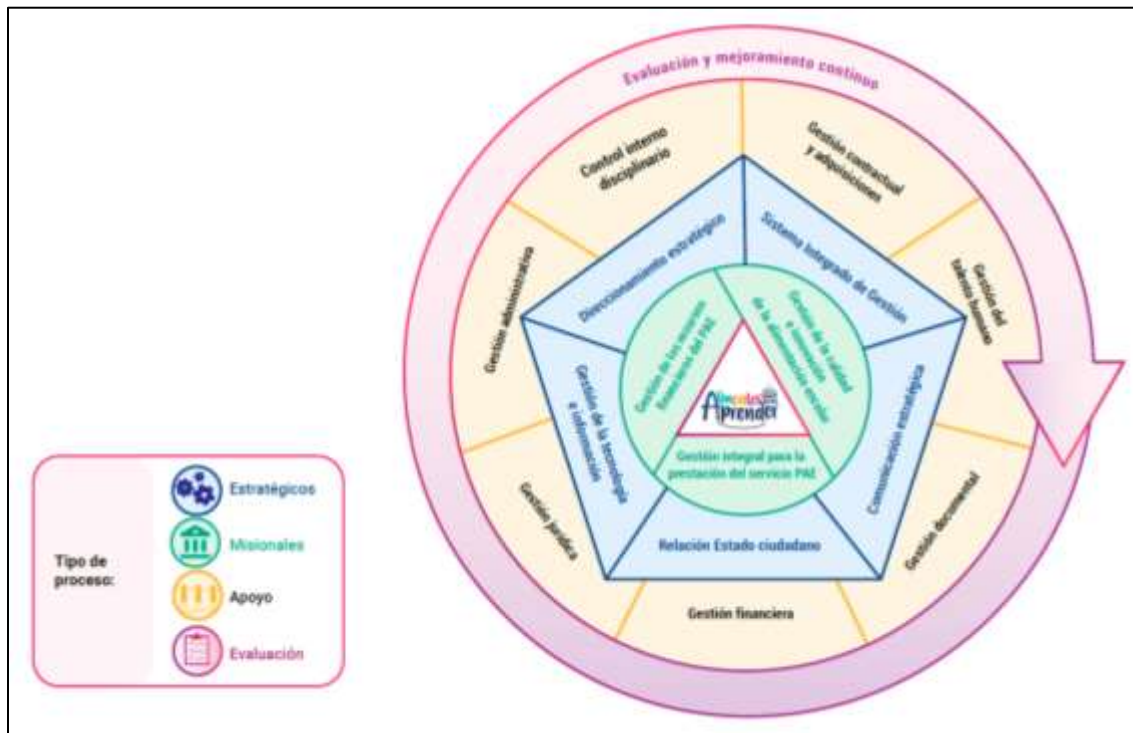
Evaluación y mejoramiento continuo

Control interno disciplinario

Gestión contractual y adquisiciones

Gestión del talento humano

Comunicación estratégica

Gestión documental

Gestión financiera

Gestión jurídica

Gestión administrativa

Direccionamiento estratégico

Sistema Integrado de Gestión

Gestión de la tecnología e información

Relación Estado ciudadano

Gestión de los recursos financieros del PAE

Gestión de la calidad e innovación de la alimentación escolar

Gestión integral para la prestación del servicio PAE

Alimentos para Aprender

Tipo de proceso:

Estratégicos

Misionales

Apoyo

Evaluación